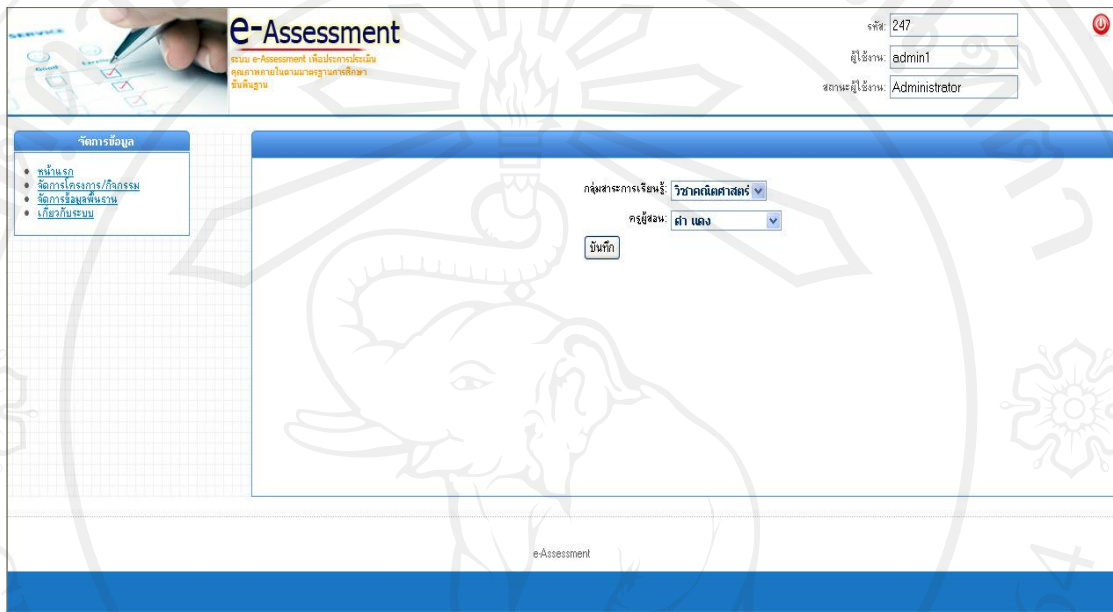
e-Assessment
ระบบ e-Assessment เพื่อประเมินคุณภาพภายในตามมาตรฐานการศึกษาขั้นพื้นฐาน

รหัส: 247
ผู้ใช้งาน: admin1
สถานะผู้ใช้งาน: Administrator

จัดการข้อมูล
• หน้าแรก
• จัดการโครงการ/กิจกรรม
• จัดการข้อมูลพื้นฐาน
• เกี่ยวกับระบบ

กลุ่มสาระการเรียนรู้: วิชาคณิตศาสตร์
ครูผู้สอน: ดำ แดง
บันทึก

e-Assessment